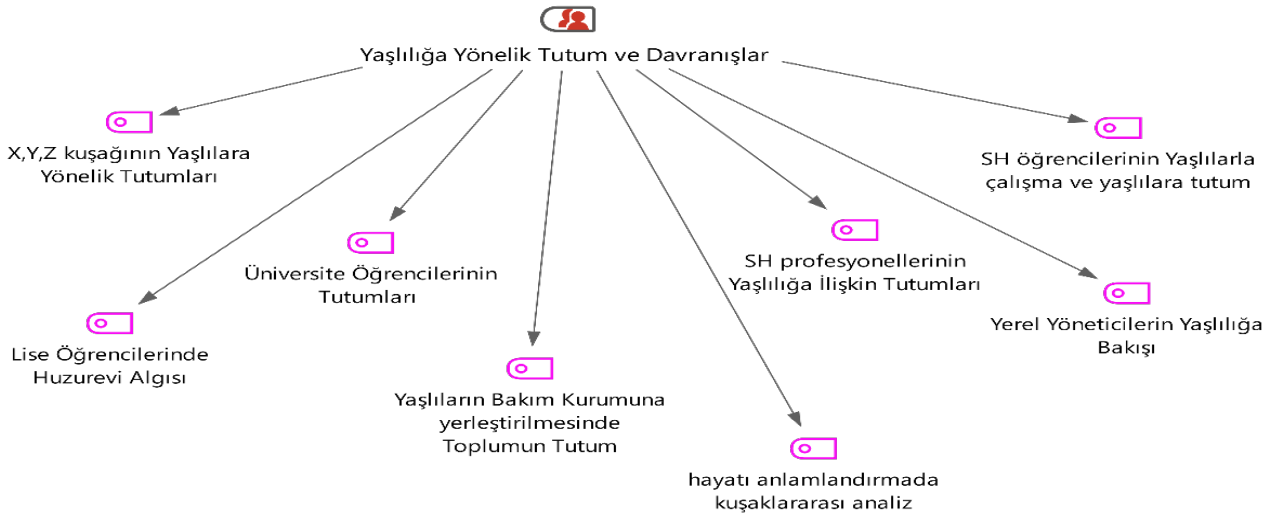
Yaşlılığa Yönelik Tutum ve Davranışlar

X,Y,Z kuşağının Yaşlılara Yönelik Tutumları

SH öğrencilerinin Yaşlılarla çalışma ve yaşlılara tutum

Üniversite Öğrencilerinin Tutumları

SH profesyonellerinin Yaşlılığa İlişkin Tutumları

Yerel Yöneticilerin Yaşlılığa Bakışı

Lise Öğrencilerinde Huzurevi Algısı

Yaşlıların Bakım Kurumuna yerleştirilmesinde Toplumun Tutum

hayatı anlamlandırmada kuşaklararası analiz